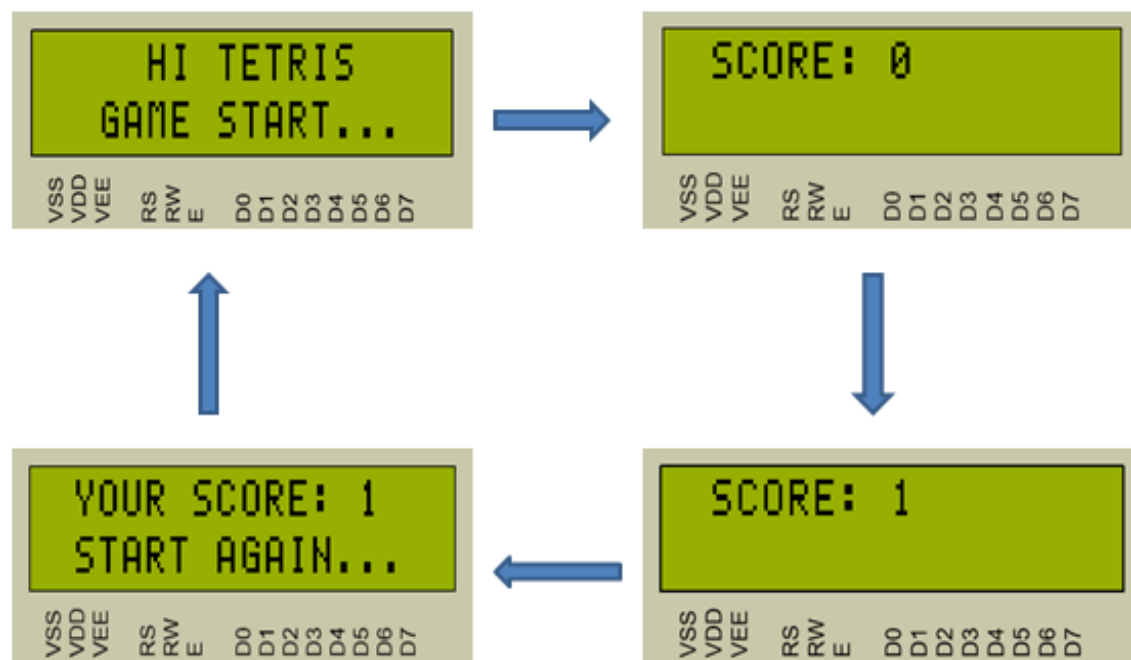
HI TETRIS
GAME START...

VSS VDD VEE RS RW E D0 D1 D2 D3 D4 D5 D6 D7

SCORE: 0

VSS VDD VEE RS RW E D0 D1 D2 D3 D4 D5 D6 D7

YOUR SCORE: 1
START AGAIN...

VSS VDD VEE RS RW E D0 D1 D2 D3 D4 D5 D6 D7

SCORE: 1

VSS VDD VEE RS RW E D0 D1 D2 D3 D4 D5 D6 D7